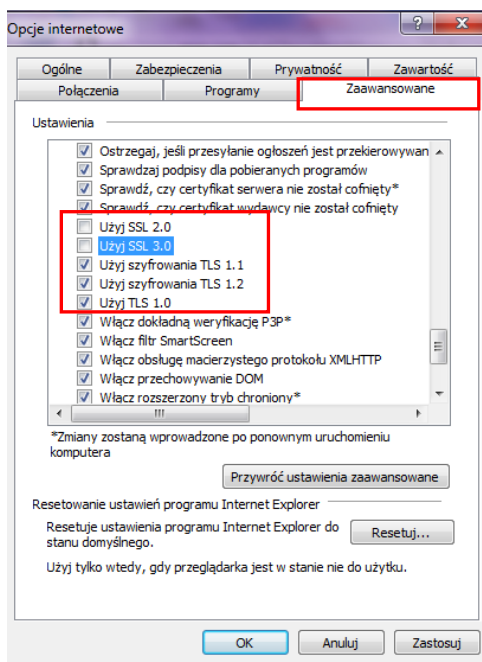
Opcje internetowe

?

X

Ogólne | Zabezpieczenia | Prywatność | Zawartość

Połączenia | Programy | Zaawansowane

Ustawienia

Ostrzegaj, jeśli przesyłanie ogłoszeń jest przekierowywan

Sprawdzaj podpisy dla pobieranych programów

Sprawdź, czy certyfikat serwera nie został cofnięty*

Sprawdź, czy certyfikat wydawcy nie został cofnięty

Użyj SSL 2.0

Użyj SSL 3.0

Użyj szyfrowania TLS 1.1

Użyj szyfrowania TLS 1.2

Użyj TLS 1.0

Włącz dokładną weryfikację P3P*

Włącz filtr SmartScreen

Włącz obsługę macierzystego protokołu XMLHTTP

Włącz przechowywanie DOM

Włącz rozszerzony tryb chroniony*

*Zmiany zostaną wprowadzone po ponownym uruchomieniu komputera

Przywróć ustawienia zaawansowane

Resetowanie ustawień programu Internet Explorer

Resetuje ustawienia programu Internet Explorer do stanu domyślnego.

Resetuj...

Użyj tylko wtedy, gdy przeglądarka jest w stanie nie do użytku.

OK

Anuluj

Zastosuj